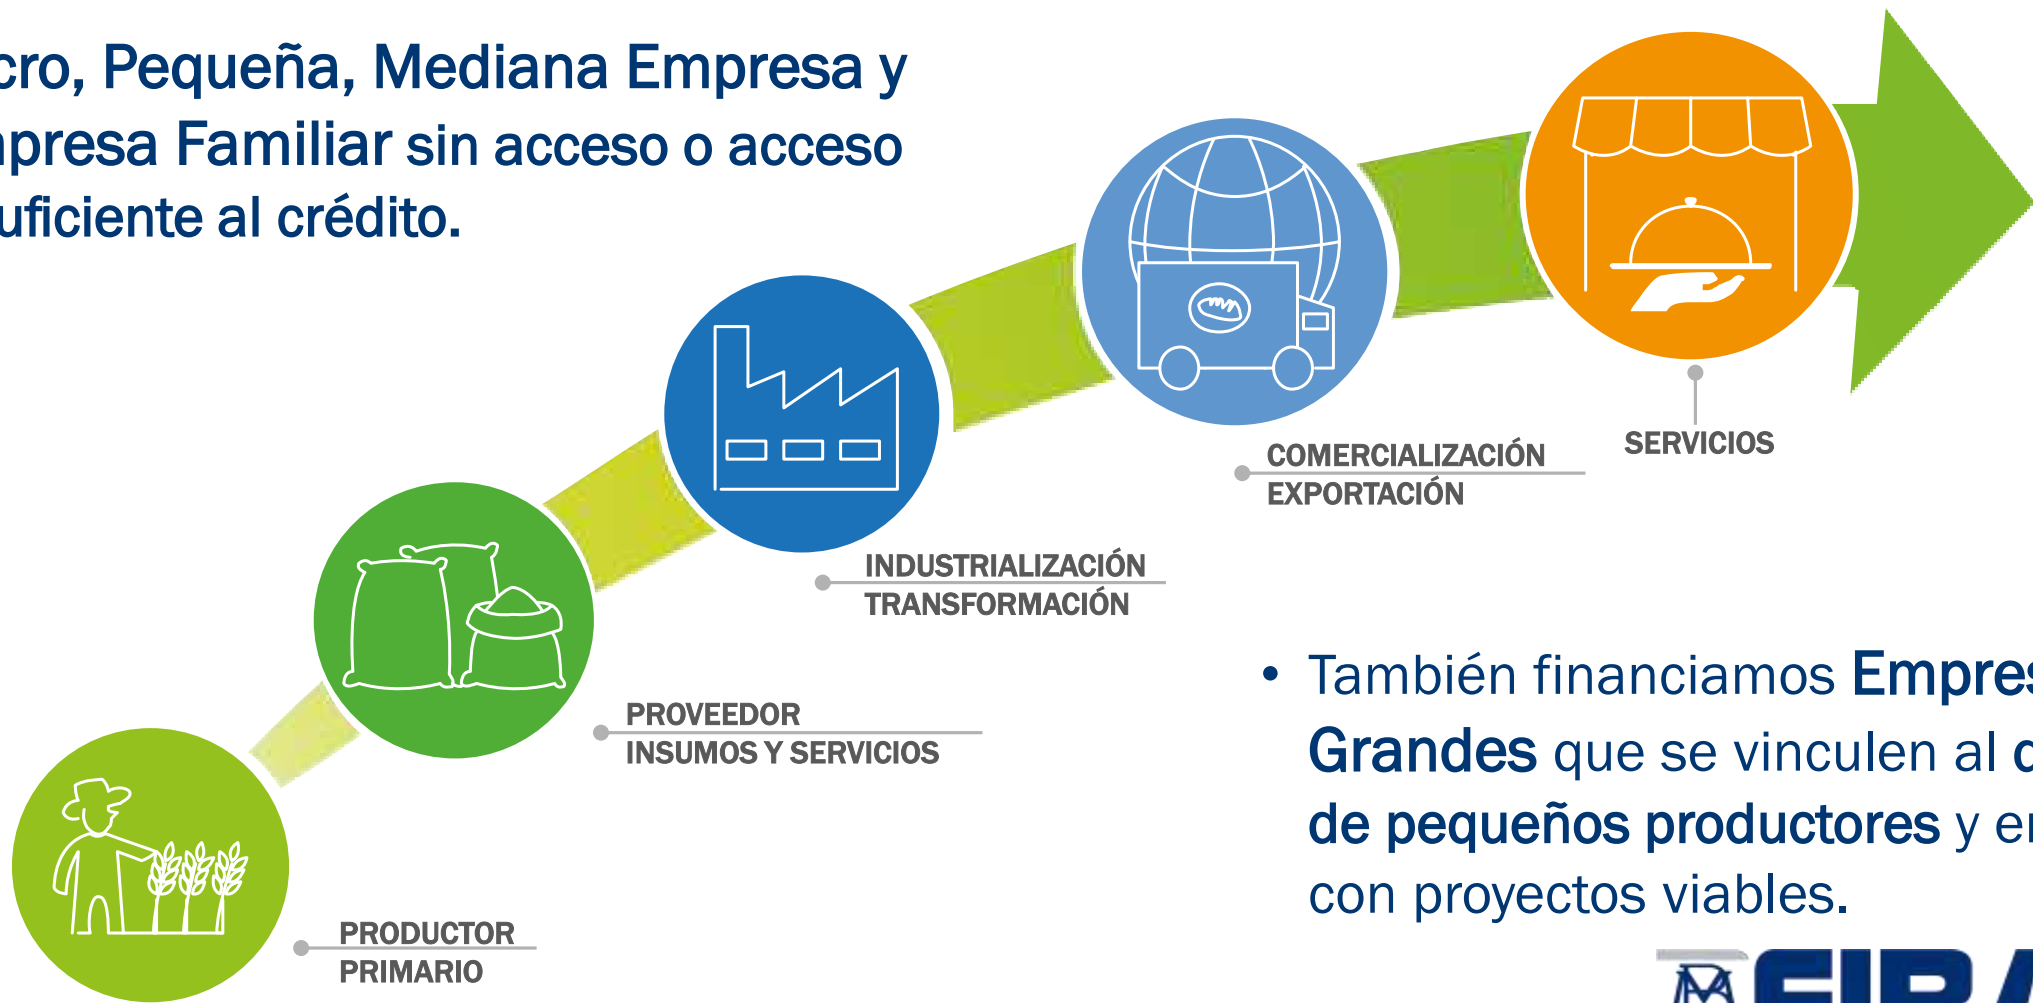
cro, Pequeña, Mediana Empresa y npresa Familiar sin acceso o acceso uficiente al crédito.

PRODUCTOR PRIMARIO

PROVEEDOR INSUMOS Y SERVICIOS

INDUSTRIALIZACIÓN TRANSFORMACIÓN

COMERCIALIZACIÓN EXPORTACIÓN

SERVICIOS

• También financiamos Empres Grandes que se vinculen al c de pequeños productores y en con proyectos viables.

FIR